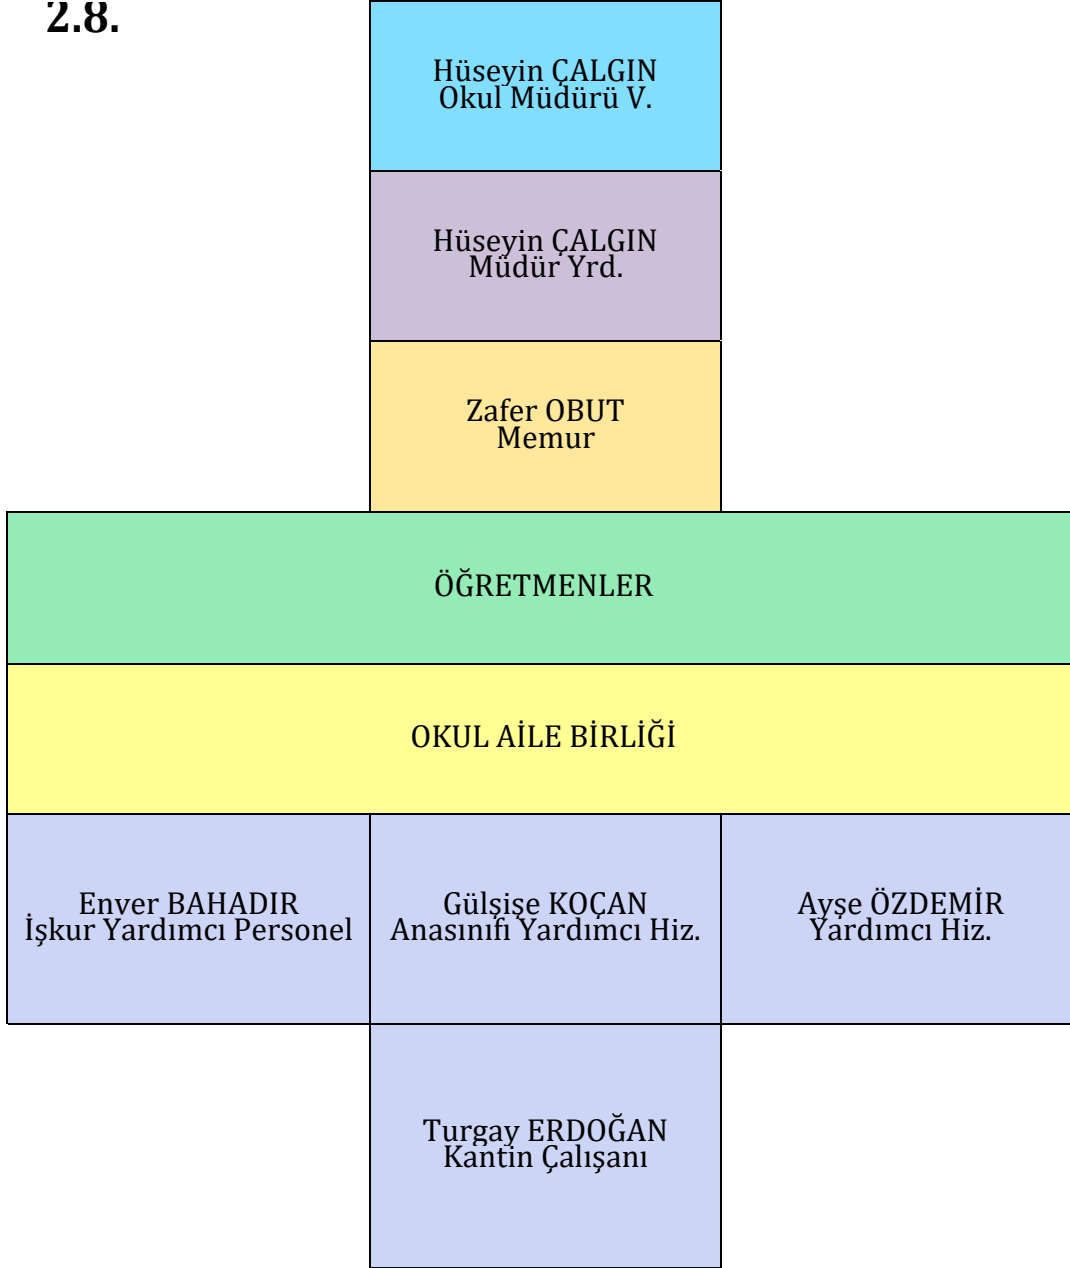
2.8.

Hüseyin ÇALGIN
Okul Müdürü V.

Hüseyin ÇALGIN
Müdür Yrd.

Zafer OBUT
Memur

ÖĞRETMENLER

OKUL AİLE BİRLİĞİ

Enver BAHADIR
İşkur Yardımcı Personel

Gülşişe KOÇAN
Anasınıfı Yardımcı Hiz.

Ayşe ÖZDEMİR
Yardımcı Hiz.

Turgay ERDOĞAN
Kantin Çalışanı